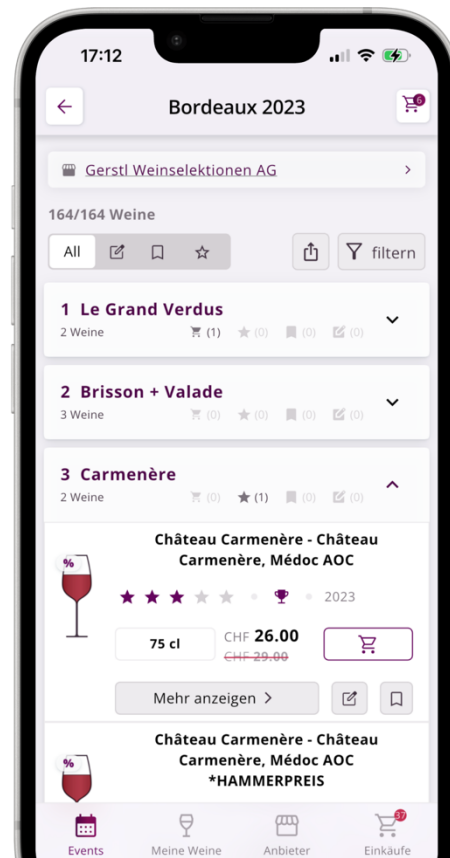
17:12

Bordeaux 2023

0

Gerstl Weinselektionen AG

164/164 Weine

All

filtern

1 Le Grand Verdus
2 Weine (1) (0) (0) (0)

2 Brisson + Valade
3 Weine (0) (0) (0) (0)

3 Carmenère
2 Weine (0) (1) (0) (0)

%

Château Carmenère - Château Carmenère, Médoc AOC

2023

75 cl

CHF 26.00
CHF 29.00

Mehr anzeigen >

%

Château Carmenère - Château Carmenère, Médoc AOC *HAMMERPREIS

Events Meine Weine Anbieter 37 Einkäufe